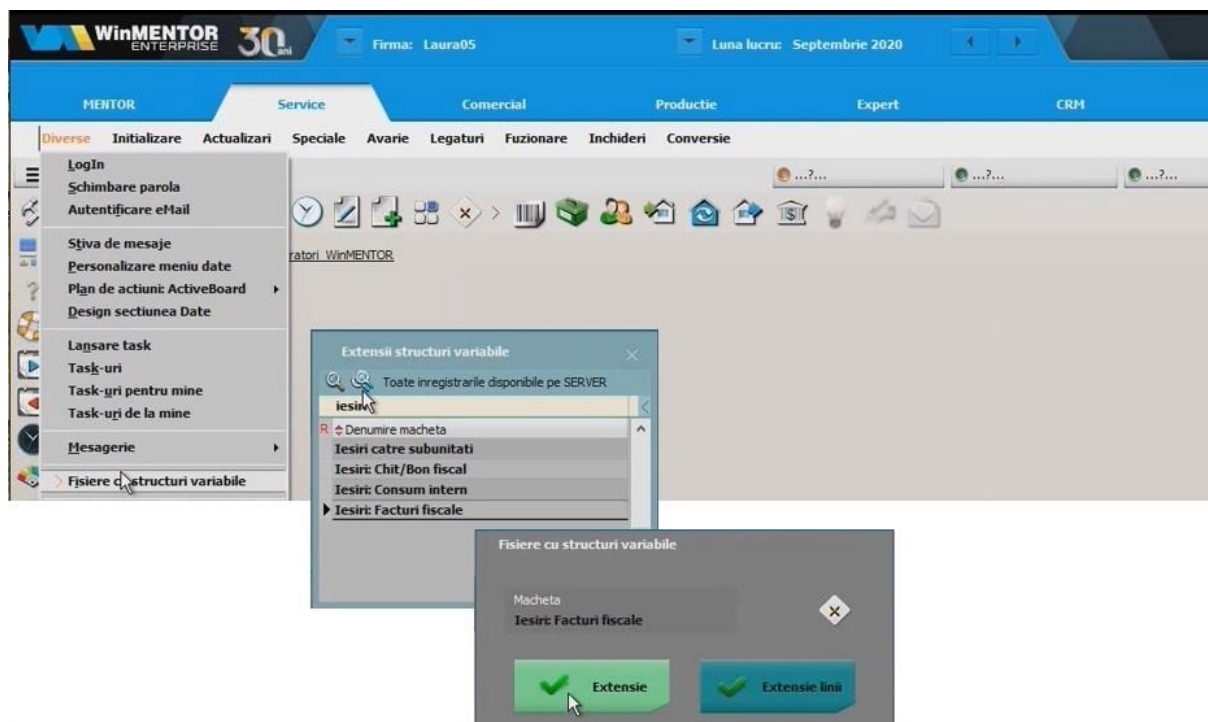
WinMENTOR ENTERPRISE 30 ani

Firma: Laura05

Luna lucru: Septembrie 2020

MENTOR Service Comercial Productie Expert CRM

Diverse Initializare Actualizari Speciale Avarie Legaturi Fuzionare Inchideri Conversie

LogIn
Schimbare parola
Autentificare eMail

Stiva de mesaje
Personalizare meniu date
Plan de actiuni: ActiveBoard
Design sectiunea Date

Lansare task
Task-uri
Task-uri pentru mine
Task-uri de la mine

Mesagerie

Fisiere c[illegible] structuri variabile

...?... ...?... ...?...

ratori WinMENTOR

Extensii structuri variabile

Toate inregistrarile disponibile pe SERVER

iesir

R Denumire macheta
Iesiri catre subunitati
Iesiri: Chit/Bon fiscal
Iesiri: Consum intern
Iesiri: Facturi fiscale

Fisiere cu structuri variabile

Macheta
Iesiri: Facturi fiscale

Extensie

Extensie linii